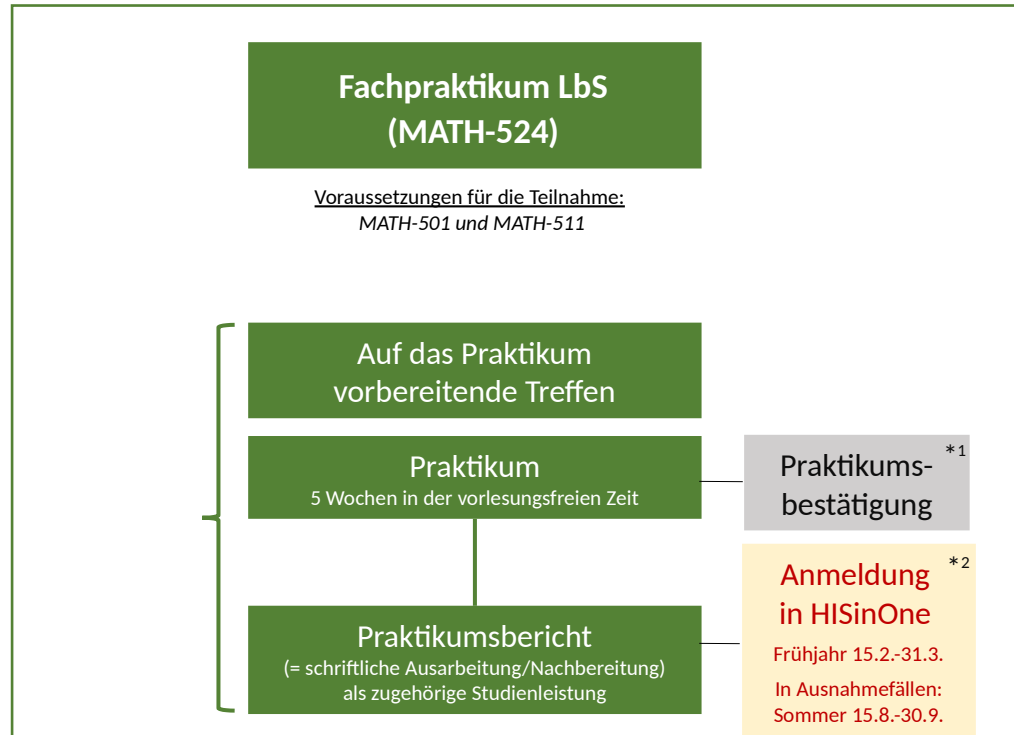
Fachpraktikum LbS
(MATH-524)

Voraussetzungen für die Teilnahme:
MATH-501 und MATH-511

Auf das Praktikum vorbereitende Treffen

Praktikum
5 Wochen in der vorlesungsfreien Zeit

Praktikums-bestätigung $*^1$

Anmeldung in HISinOne $*^2$
Frühjahr 15.2.-31.3.
In Ausnahmefällen: Sommer 15.8.-30.9.

Praktikumsbericht
(= schriftliche Ausarbeitung/Nachbereitung) als zugehörige Studienleistung